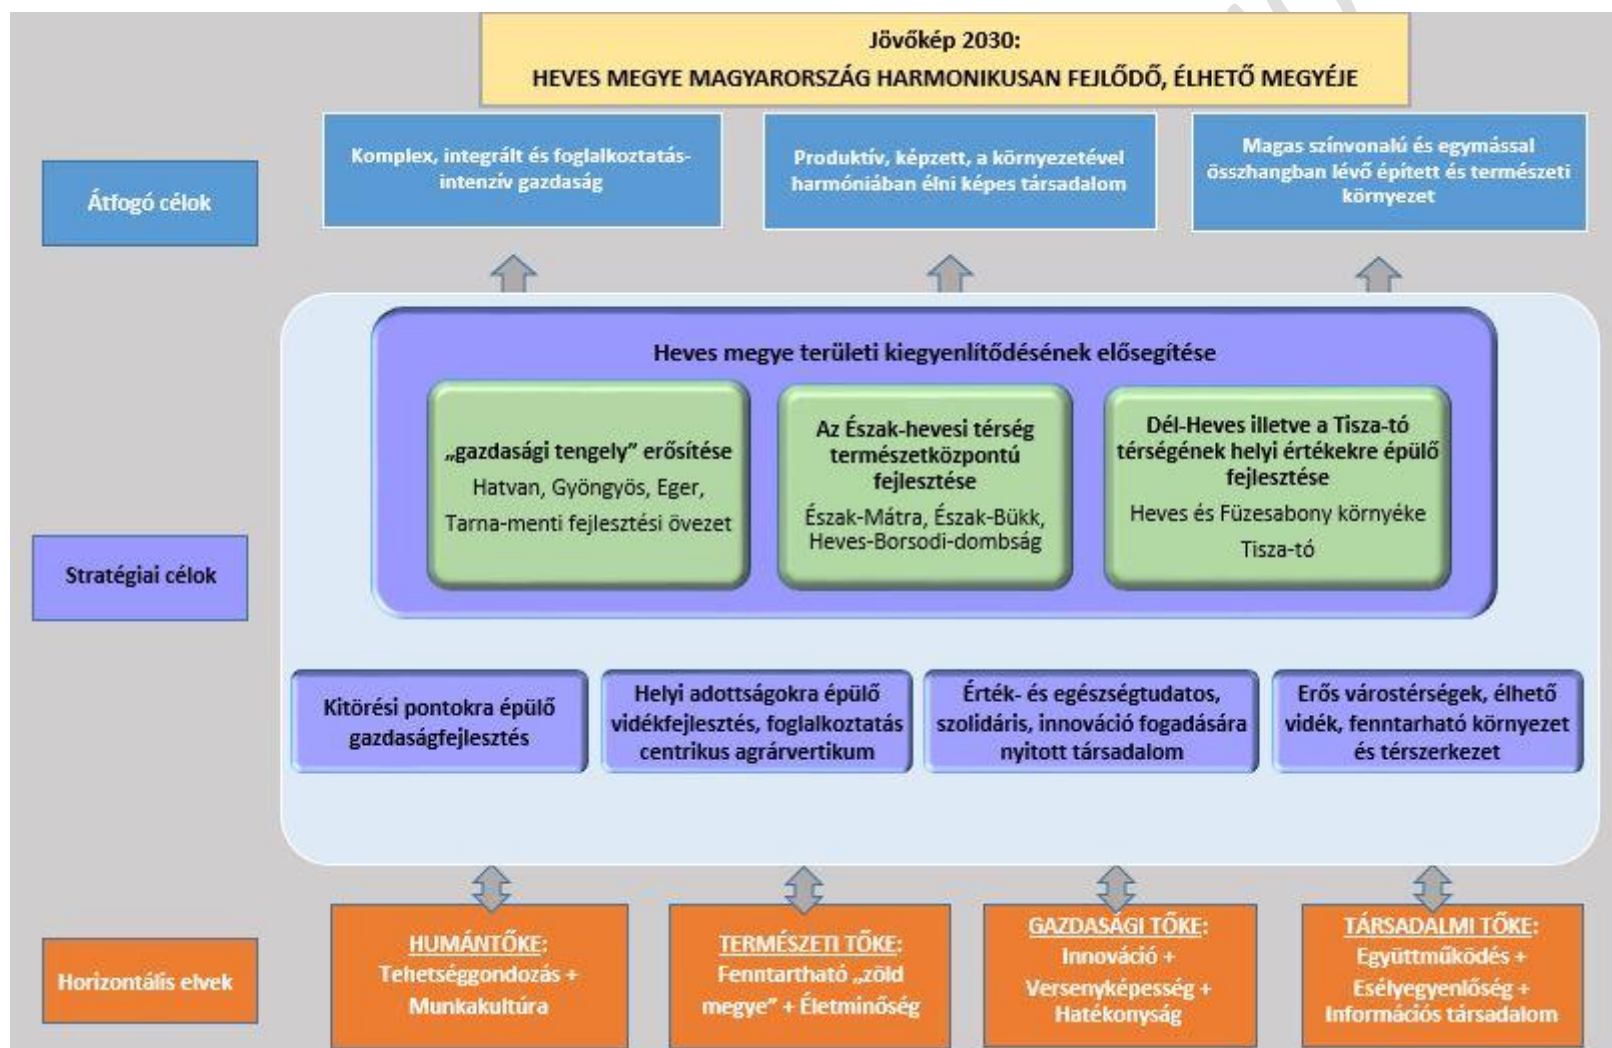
Jövőkép 2030:
HEVES MEGYE MAGYARORSZÁG HARMONIKUSAN FEJLŐDŐ, ÉLHETŐ MEGYÉJE

Átfogó célok

Komplex, integrált és foglalkoztatás-intenzív gazdaság

Produktív, képzett, a környezetével harmóniában élni képes társadalom

Magas színvonalú és egymással összhangban lévő épített és természeti környezet

Heves megye területi kiegyenlítődésének elősegítése

„gazdasági tengely" erősítése
Hatvan, Gyöngyös, Eger, Tarna-menti fejlesztési övezet

Az Észak-hevesi térség természetközpontú fejlesztése
Észak-Mátra, Észak-Bükk, Heves-Borsodi-dombság

Dél-Heves illetve a Tisza-tó térségének helyi értékekre épülő fejlesztése
Heves és Füzesabony környéke
Tisza-tó

Stratégiai célok

Kitörési pontokra épülő gazdaságfejlesztés

Helyi adottságokra épülő vidékfejlesztés, foglalkoztatás centrikus agrárvertikum

Érték- és egészségtudatos, szolidáris, innováció fogadására nyitott társadalom

Erős várostérségek, élhető vidék, fenntarható környezet és térszerkezet

Horizontális elvek

HUMÁNTŐKE:
Tehetséggondozás + Munkakultúra

TERMÉSZETI TŐKE:
Fenntartható „zöld megye" + Életminőség

GAZDASÁGI TŐKE:
Innováció + Versenyképesség + Hatékonyság

TÁRSADALMI TŐKE:
Együttműködés + Esélyegyenlőség + Információs társadalom